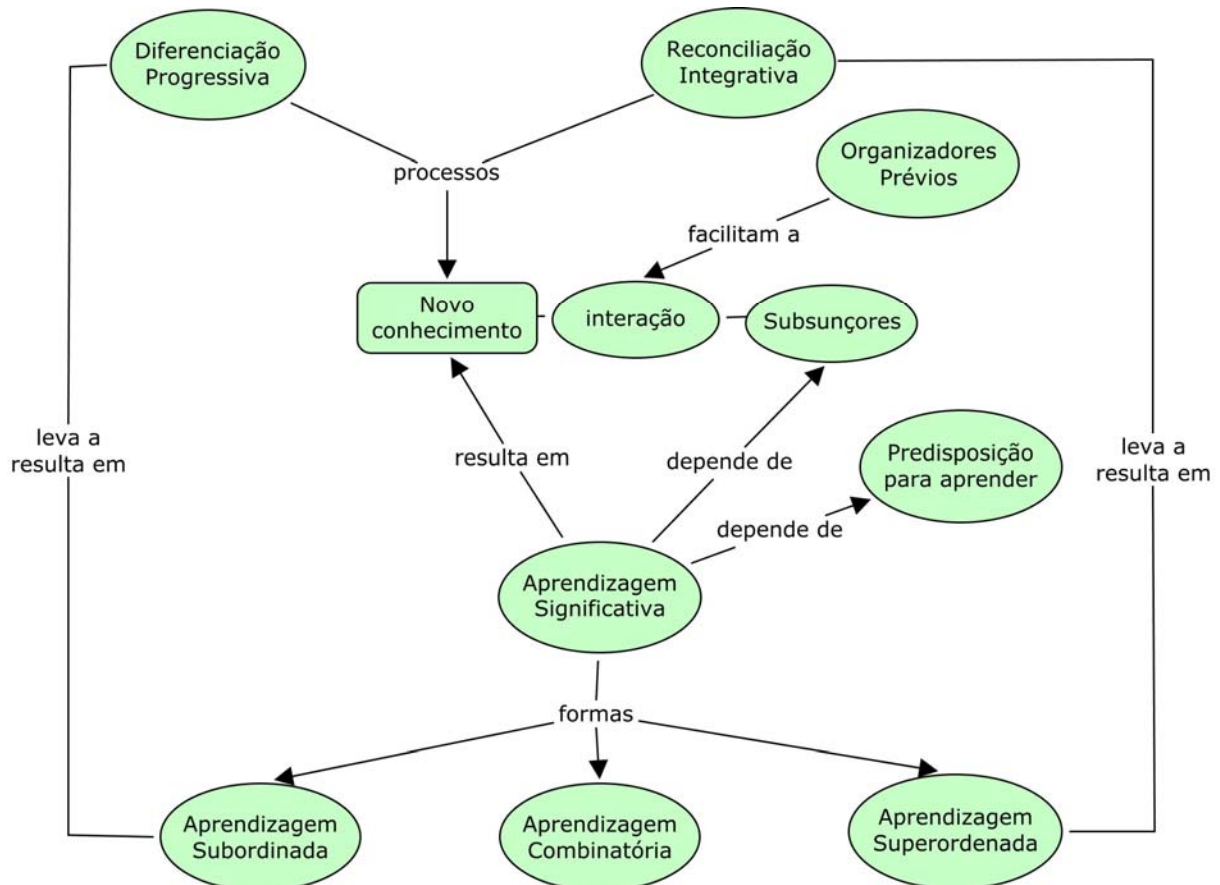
Diferenciação Progressiva

Reconciliação Integrativa

processos

Organizadores Prévios

facilitam a

Novo conhecimento

interação

Subsunçores

leva a resulta em

resulta em

depende de

Predisposição para aprender

leva a resulta em

depende de

Aprendizagem Significativa

formas

Aprendizagem Subordinada

Aprendizagem Combinatória

Aprendizagem Superordenada